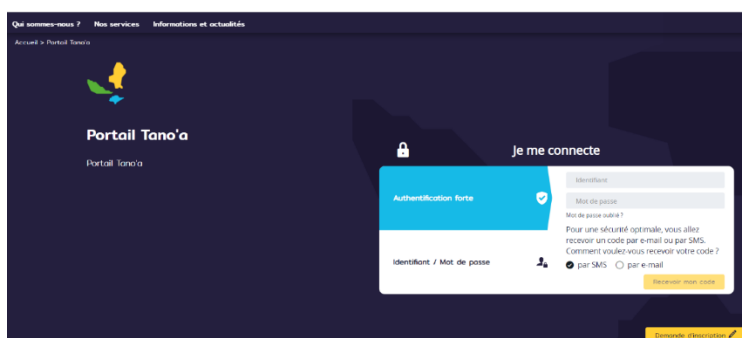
Qui sommes-nous ? Nos services Informations et actualités

Accueil > Portail Tano'a

Portail Tano'a

Portail Tano'a

Je me connecte

Authentification forte

Identifiant / Mot de passe

Identifiant

Mot de passe

Mot de passe oublié ?

Pour une sécurité optimale, vous allez recevoir un code par e-mail ou par SMS. Comment voulez-vous recevoir votre code ?

par SMS par e-mail

Recevoir mon code

Demande d'inscription